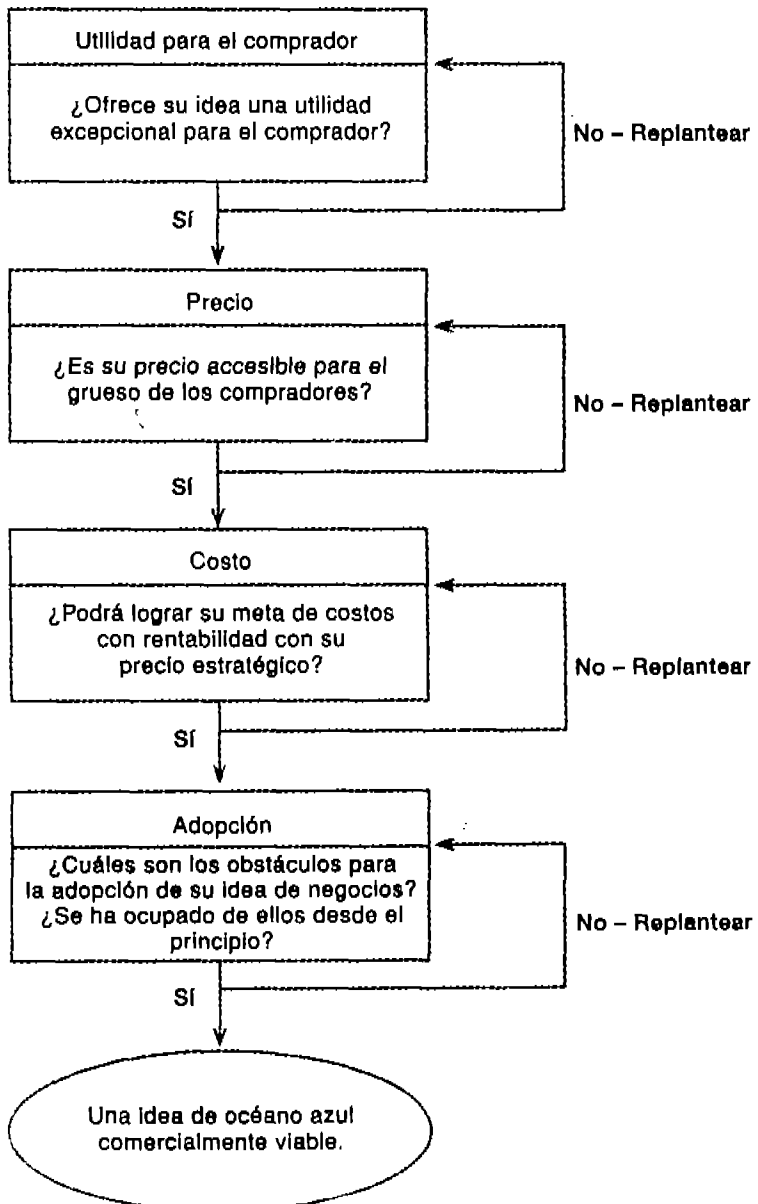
Utilidad para el comprador

¿Ofrece su idea una utilidad excepcional para el comprador?

No – Replantear

Sí

Precio

¿Es su precio accesible para el grueso de los compradores?

No – Replantear

Sí

Costo

¿Podrá lograr su meta de costos con rentabilidad con su precio estratégico?

No – Replantear

Sí

Adopción

¿Cuáles son los obstáculos para la adopción de su idea de negocios? ¿Se ha ocupado de ellos desde el principio?

No – Replantear

Sí

Una idea de océano azul comercialmente viable.